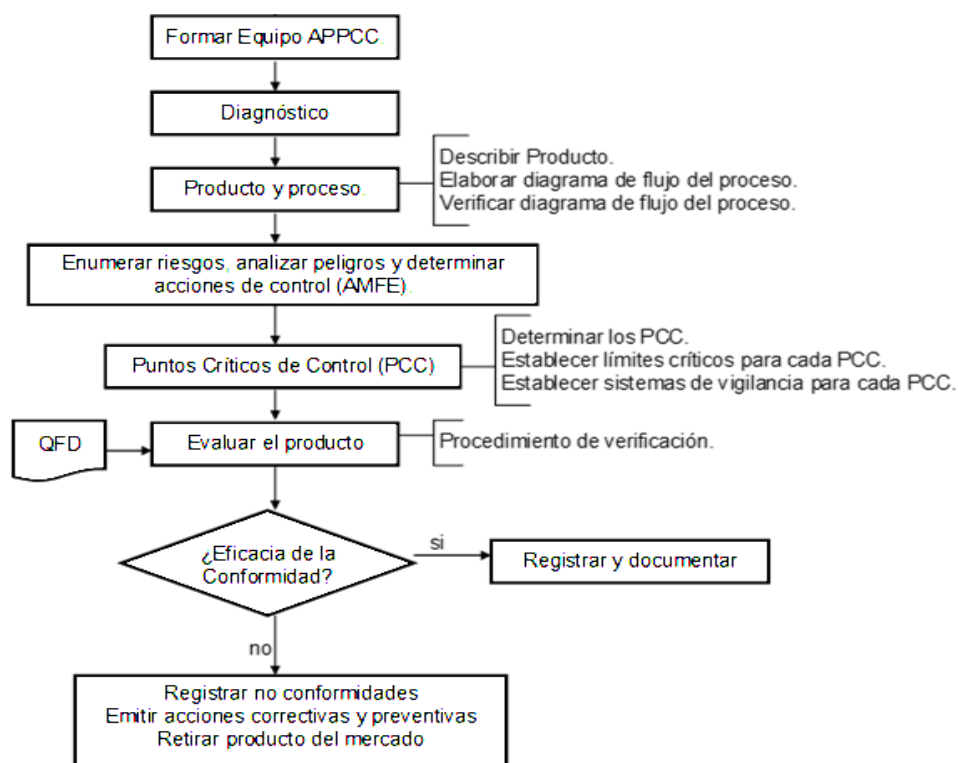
Formar Equipo APPCC.

Diagnóstico

Producto y proceso.

Describir Producto.
Elaborar diagrama de flujo del proceso.
Verificar diagrama de flujo del proceso.

Enumerar riesgos, analizar peligros y determinar acciones de control (AMFE).

Puntos Críticos de Control (PCC)

Determinar los PCC.
Establecer límites críticos para cada PCC.
Establecer sistemas de vigilancia para cada PCC.

QFD

Evaluar el producto

Procedimiento de verificación.

¿Eficacia de la Conformidad?

si

Registrar y documentar

no

Registrar no conformidades
Emitir acciones correctivas y preventivas
Retirar producto del mercado